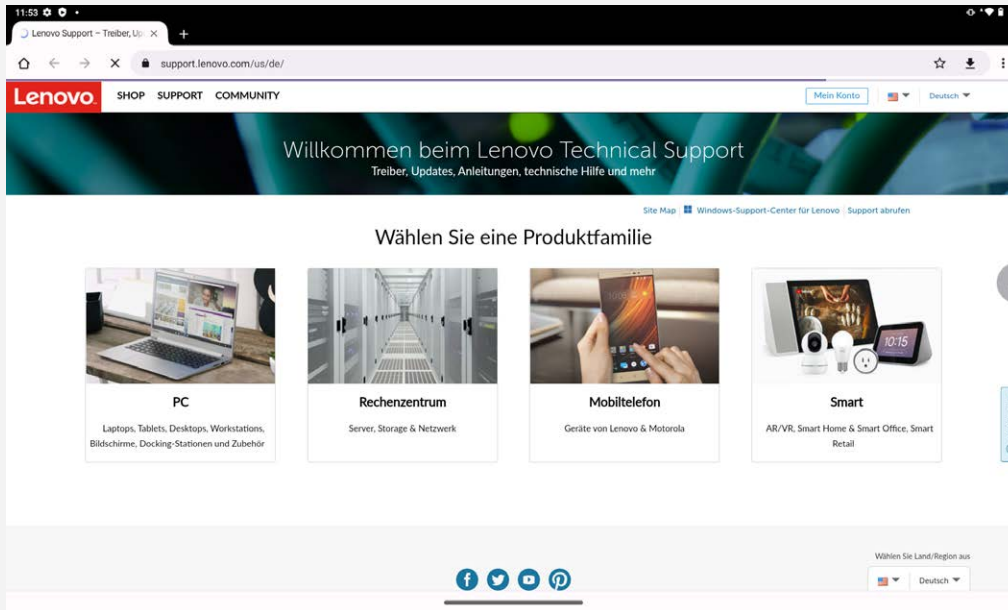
11:53

Lenovo Support – Treiber, Up

support.lenovo.com/us/de/

Lenovo SHOP SUPPORT COMMUNITY

Mein Konto

Deutsch

Willkommen beim Lenovo Technical Support

Treiber, Updates, Anleitungen, technische Hilfe und mehr

Site Map | Windows-Support-Center für Lenovo | Support abrufen

Wählen Sie eine Produktfamilie

PC

Laptops, Tablets, Desktops, Workstations, Bildschirme, Docking-Stationen und Zubehör

Rechenzentrum

Server, Storage & Netzwerk

Mobiltelefon

Geräte von Lenovo & Motorola

Smart

AR/VR, Smart Home & Smart Office, Smart Retail

10:15

Wählen Sie Land/Region aus

Deutsch